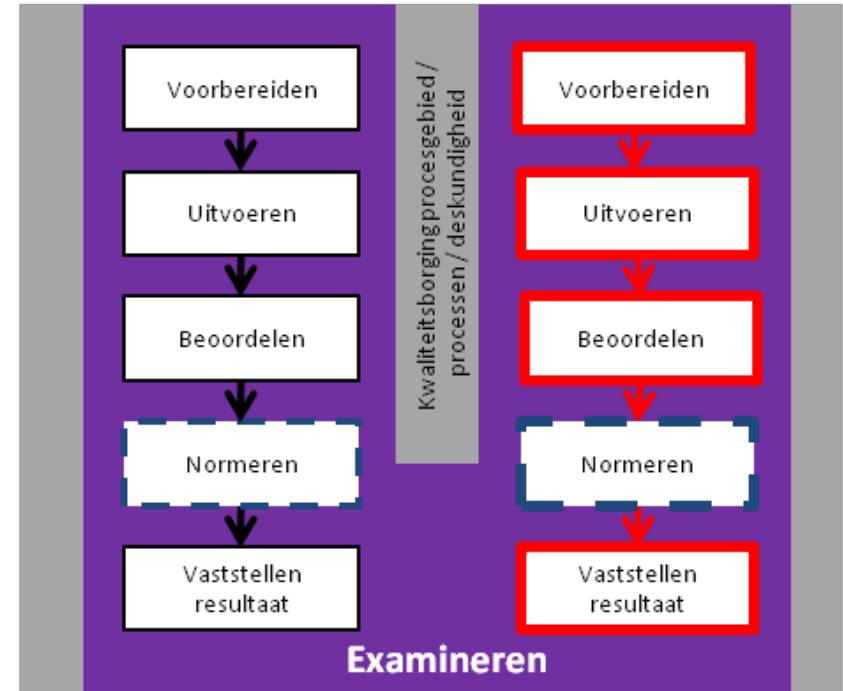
Voorbereiden

Uitvoeren

Beoordelen

Normeren

Vaststellen resultaat

Kwaliteitsborging procesgebied / processen / deskundigheid

Voorbereiden

Uitvoeren

Beoordelen

Normeren

Vaststellen resultaat

Examineren